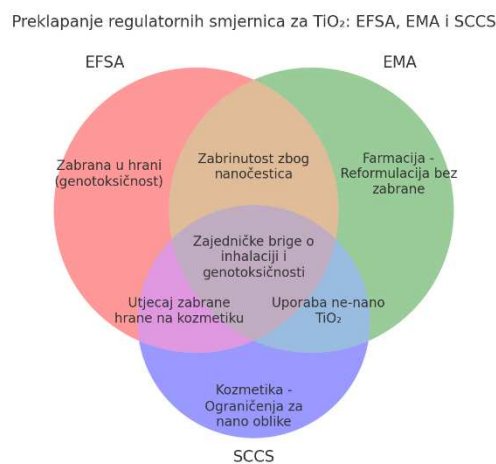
Preklapanje regulatornih smjernica za $TiO_2$: EFSA, EMA i SCCS

EFSA

EMA

Zabrana u hrani (genotoksičnost)

Zabrinutost zbog nanočestica

Farmacija - Reformulacija bez zabrane

Zajedničke brige o inhalaciji i genotoksičnosti

Utjecaj zabrane hrane na kozmetiku

Uporaba ne-nano $TiO_2$

Kozmetika - Ograničenja za nano oblike

SCCS